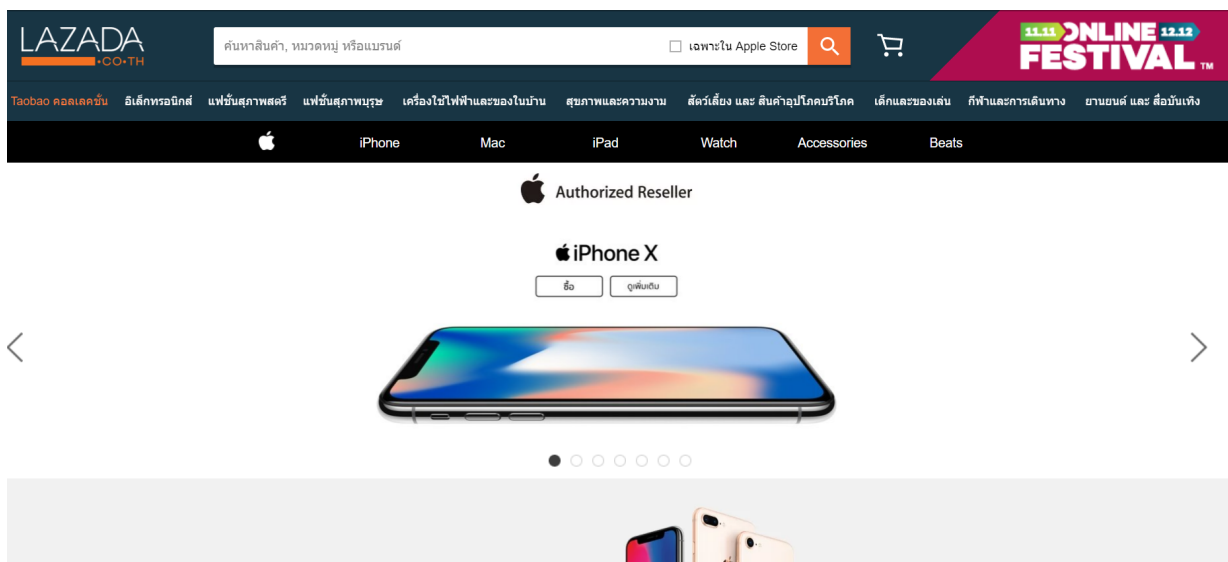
LAZADA
•CO•TH

ค้นหาสินค้า, หมวดหมู่ หรือแบรนด์

เฉพาะใน Apple Store

11.11 ONLINE 12.12
FESTIVAL™

Taobao คอลเลคชั่น อิเล็กทรอนิกส์ แฟชั่นสุภาพสตรี แฟชั่นสุภาพบุรุษ เครื่องใช้ไฟฟ้าและของในบ้าน สุขภาพและความงาม สัตว์เลี้ยง และ สินค้าอุปโภคบริโภค เด็กและของเล่น กีฬาและการเดินทาง ยานยนต์ และ สื่อบันเทิง

iPhone Mac iPad Watch Accessories Beats

Authorized Reseller

iPhone X

ซื้อ

ดูเพิ่มเติม